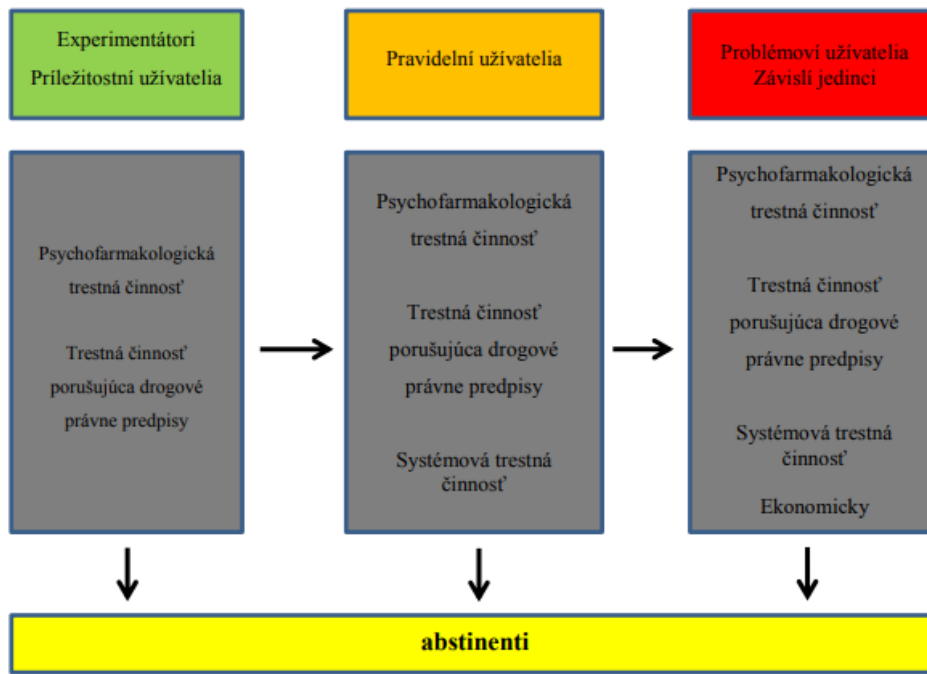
Experimentátori
Príležitostní užívatelia

Pravidelní užívatelia

Problémoví užívatelia
Závislí jedinci

Psychofarmakologická trestná činnosť

Trestná činnosť porušujúca drogové právne predpisy

Psychofarmakologická trestná činnosť

Trestná činnosť porušujúca drogové právne predpisy

Systémová trestná činnosť

Psychofarmakologická trestná činnosť

Trestná činnosť porušujúca drogové právne predpisy

Systémová trestná činnosť

Ekonomicky

abstinenti